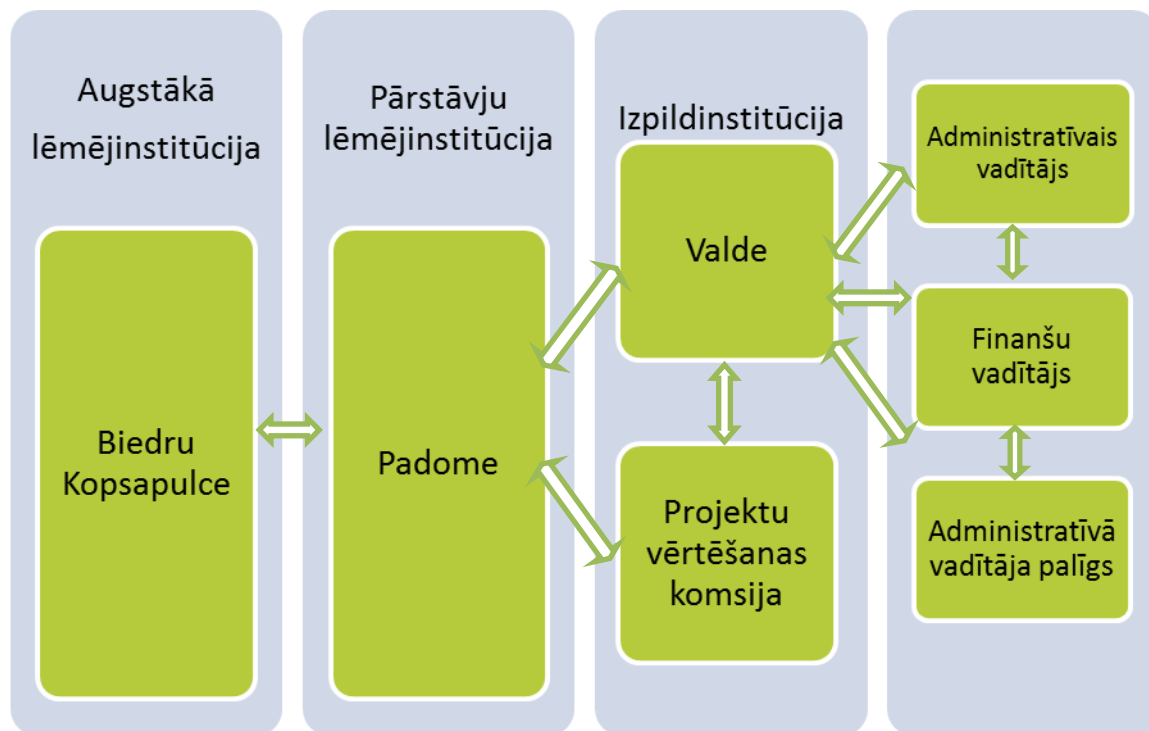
Augstākā lēmējinstitūcija

Biedru Kopsapulce

Pārstāvju lēmējinstitūcija

Padome

Izpildinstitūcija

Valde

Projektu vērtēšanas komsija

Administratīvais vadītājs

Finanšu vadītājs

Administratīvā vadītāja palīgs